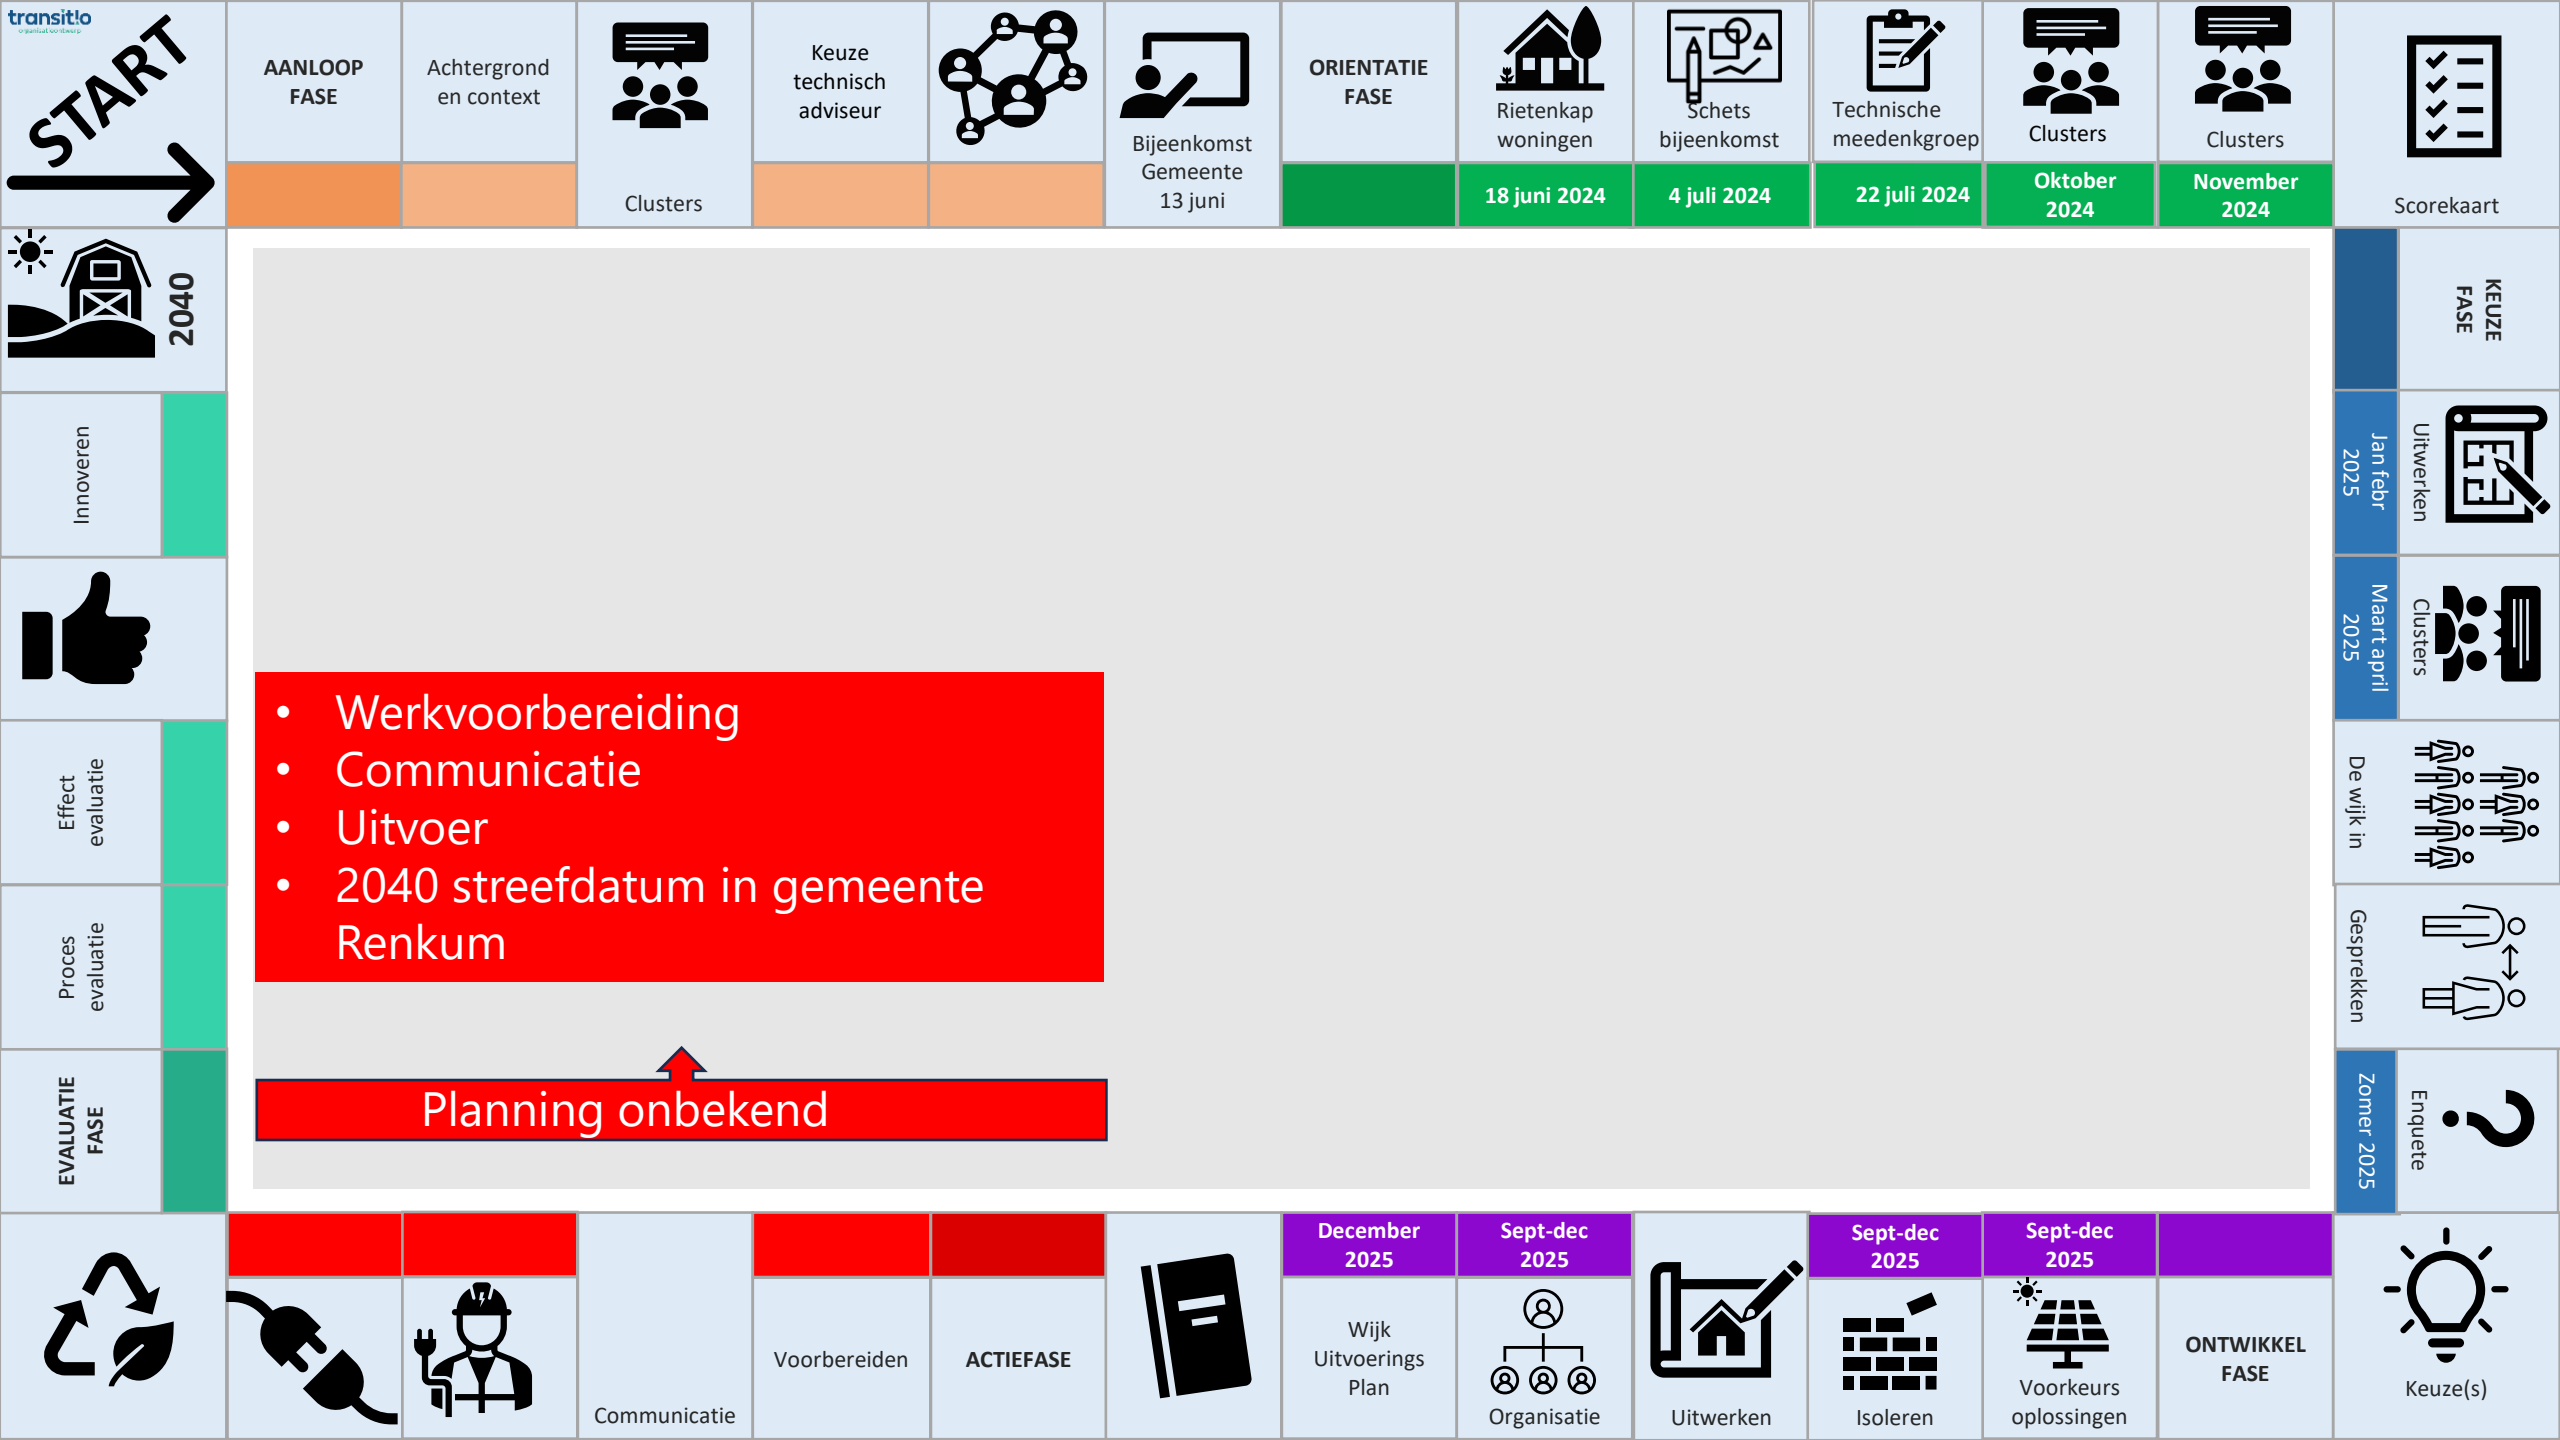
transit!o

START

AANLOOP FASE

Achtergrond en context

Clusters

Keuze technisch adviseur

Bijeenkomst Gemeente 13 juni

ORIENTATIE FASE

Rietenkap woningen

18 juni 2024

Schets bijeenkomst

4 juli 2024

Technische meedenkgroep

22 juli 2024

Clusters

Oktober 2024

Clusters

November 2024

Scorekaart

KEUZE FASE

Jan febr 2025

Uitwerken

Maart april 2025

Clusters

De wijk in

Gesprekken

Zomer 2025

Enquete

Keuze(s)

ONTWIKKEL FASE

Voorkeurs oplossingen

Sept-dec 2025

Isoleren

Sept-dec 2025

Uitwerken

Organisatie

Sept-dec 2025

Wijk Uitvoerings Plan

December 2025

ACTIEFASE

Voorbereiden

Communicatie

2040

Innoveren

Effect evaluatie

Proces evaluatie

EVALUATIE FASE

- Werkvoorbereiding
- Communicatie
- Uitvoer
- 2040 streefdatum in gemeente Renkum

Planning onbekend